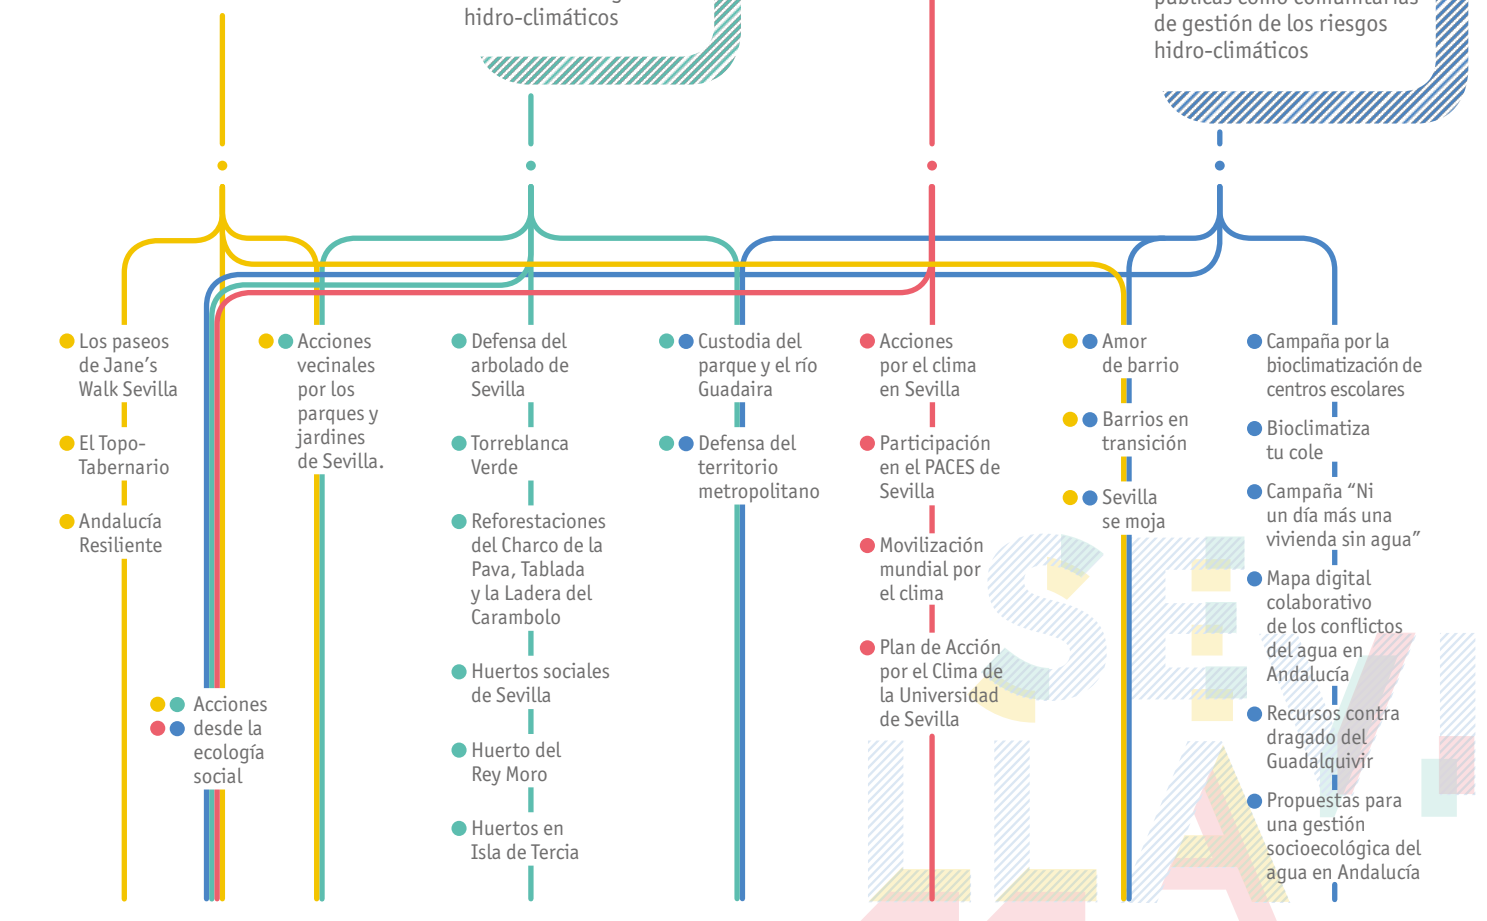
hidro-climáticos

públicas como comunitarias de gestión de los riesgos hidro-climáticos

Los paseos de Jane's Walk Sevilla

El Topo-Tabernario

Andalucía Resiliente

Acciones vecinales por los parques y jardines de Sevilla.

Acciones desde la ecología social

Defensa del arbolado de Sevilla

Torreblanca Verde

Reforestaciones del Charco de la Pava, Tablada y la Ladera del Carambolo

Huertos sociales de Sevilla

Huerto del Rey Moro

Huertos en Isla de Tercia

Custodia del parque y el río Guadaira

Defensa del territorio metropolitano

Acciones por el clima en Sevilla

Participación en el PACES de Sevilla

Movilización mundial por el clima

Plan de Acción por el Clima de la Universidad de Sevilla

Amor de barrio

Barrios en transición

Sevilla se moja

Campaña por la bioclimatización de centros escolares

Bioclimatiza tu cole

Campaña "Ni un día más una vivienda sin agua"

Mapa digital colaborativo de los conflictos del agua en Andalucía

Recursos contra dragado del Guadalquivir

Propuestas para una gestión socioecológica del agua en Andalucía

¡SEVILLA!